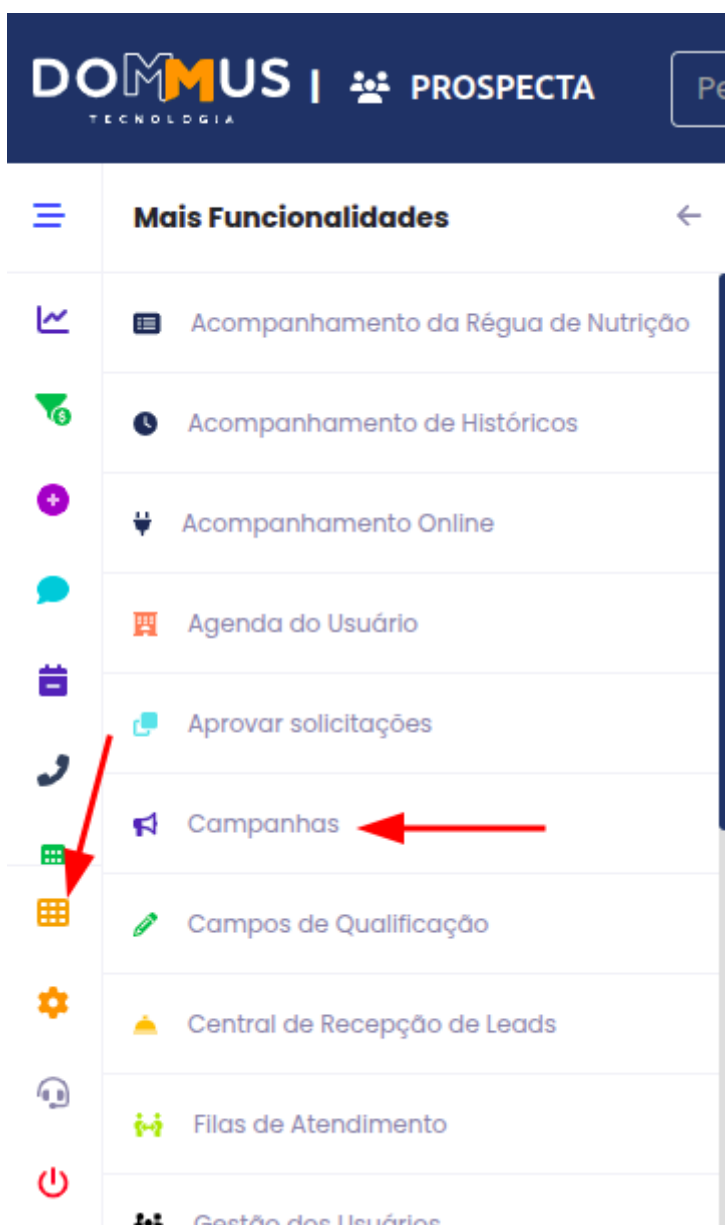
DOMMUS TECNOLOGIA | PROSPECTA

Pe

Mais Funcionalidades

Acompanhamento da Régua de Nutrição

Acompanhamento de Históricos

Acompanhamento Online

Agenda do Usuário

Aprovar solicitações

Campanhas

Campos de Qualificação

Central de Recepção de Leads

Filas de Atendimento

Gestão dos Usuários